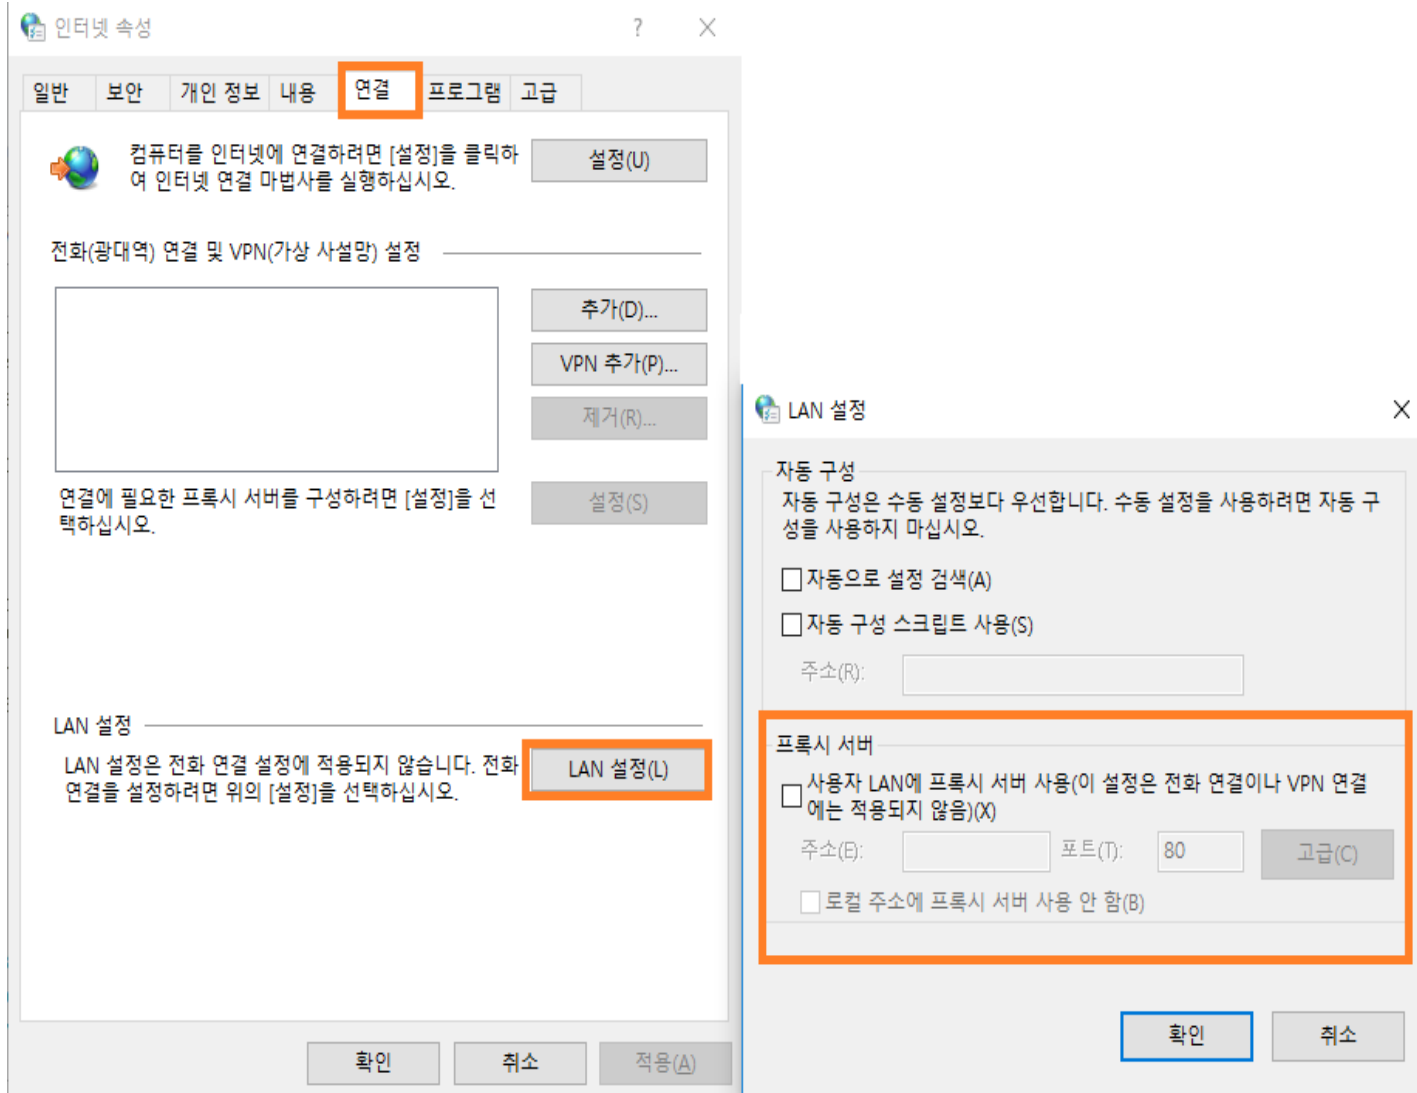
인터넷 속성

?

일반 보안 개인 정보 내용 연결 프로그램 고급

컴퓨터를 인터넷에 연결하려면 [설정]을 클릭하여 인터넷 연결 마법사를 실행하십시오.

설정(U)

전화(광대역) 연결 및 VPN(가상 사설망) 설정

추가(D)...

VPN 추가(P)...

제거(R)...

연결에 필요한 프록시 서버를 구성하려면 [설정]을 선택하십시오.

설정(S)

LAN 설정

LAN 설정은 전화 연결 설정에 적용되지 않습니다. 전화 연결을 설정하려면 위의 [설정]을 선택하십시오.

LAN 설정(L)

확인 취소 적용(A)

LAN 설정

자동 구성

자동 구성은 수동 설정보다 우선합니다. 수동 설정을 사용하려면 자동 구성을 사용하지 마십시오.

자동으로 설정 검색(A)

자동 구성 스크립트 사용(S)

주소(R):

프록시 서버

사용자 LAN에 프록시 서버 사용(이 설정은 전화 연결이나 VPN 연결에는 적용되지 않음)(X)

주소(E): 포트(T): 80 고급(C)

로컬 주소에 프록시 서버 사용 안 함(B)

확인 취소